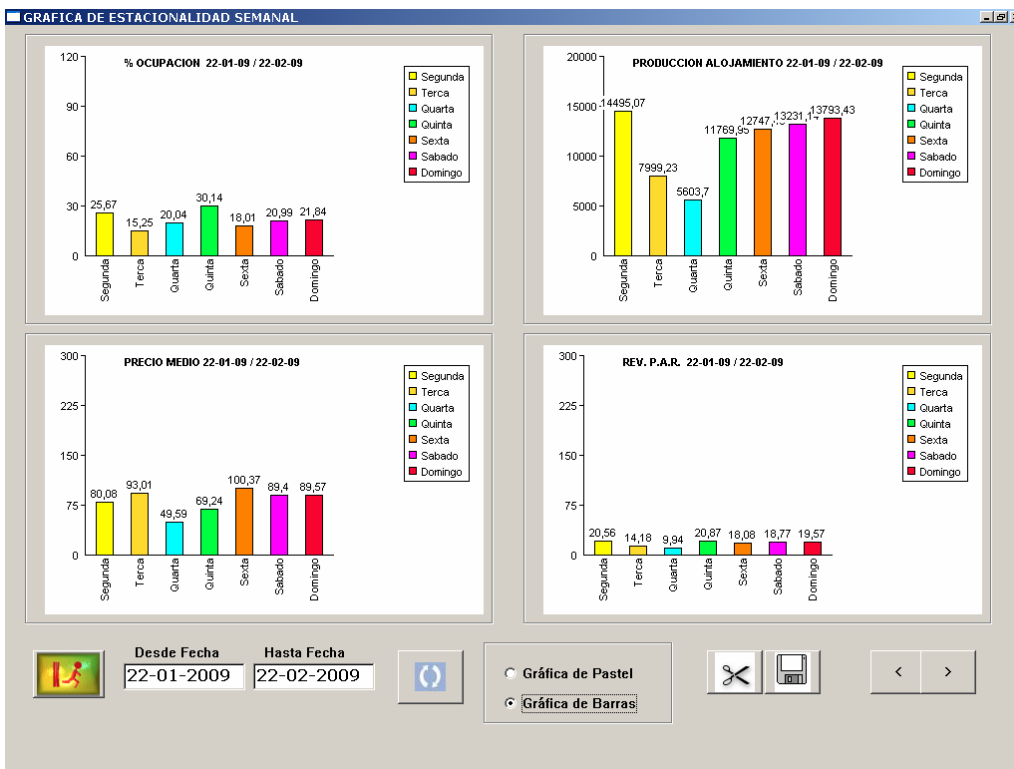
GRAFICA DE ESTACIONALIDAD SEMANAL

% OCUPACION 22-01-09 / 22-02-09

120
90
60
30
0

25,67 15,25 20,04 30,14 18,01 20,99 21,84

Segunda Terca Quarta Quinta Sexta Sabado Domingo

Segunda
Terca
Quarta
Quinta
Sexta
Sabado
Domingo

PRODUCCION ALOJAMIENTO 22-01-09 / 22-02-09

20000
15000
10000
5000
0

14495,07 7999,23 5603,7 11769,95 12747,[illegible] 13231,1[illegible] 13793,43

Segunda Terca Quarta Quinta Sexta Sabado Domingo

Segunda
Terca
Quarta
Quinta
Sexta
Sabado
Domingo

PRECIO MEDIO 22-01-09 / 22-02-09

300
225
150
75
0

80,08 93,01 49,59 69,24 100,37 89,4 89,57

Segunda Terca Quarta Quinta Sexta Sabado Domingo

Segunda
Terca
Quarta
Quinta
Sexta
Sabado
Domingo

REV. P.A.R. 22-01-09 / 22-02-09

300
225
150
75
0

20,56 14,18 9,94 20,87 18,08 18,77 19,57

Segunda Terca Quarta Quinta Sexta Sabado Domingo

Segunda
Terca
Quarta
Quinta
Sexta
Sabado
Domingo

Desde Fecha
22-01-2009
Hasta Fecha
22-02-2009

Gráfica de Pastel
Gráfica de Barras

<
>